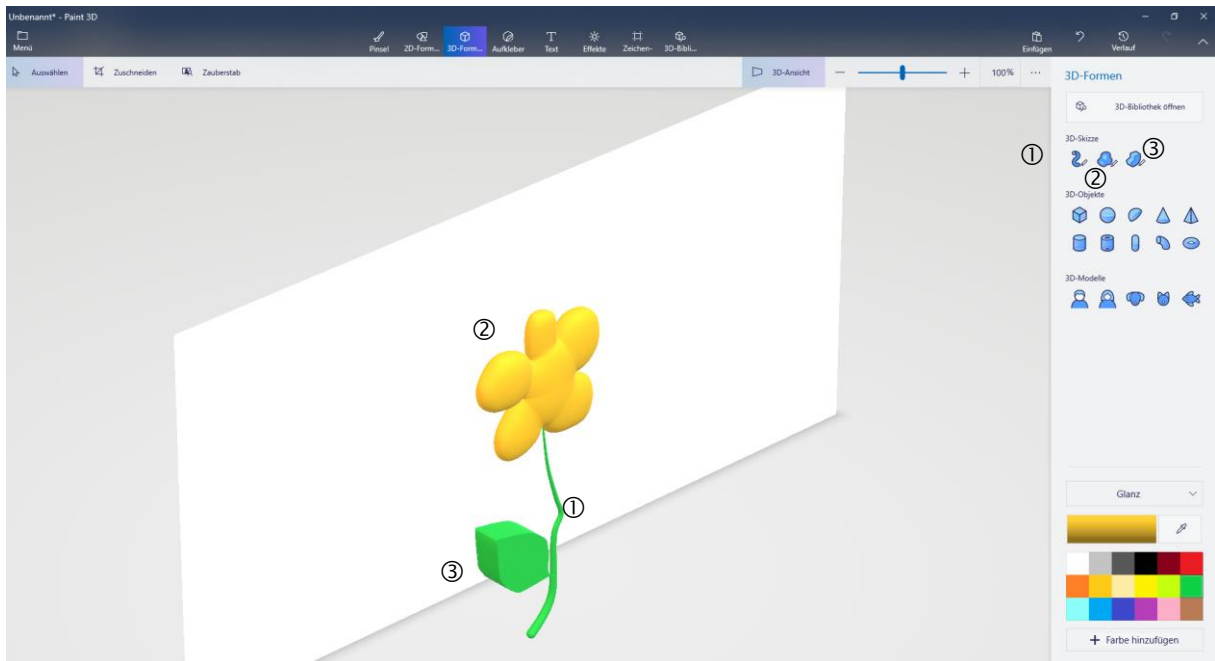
Unbenannt* - Paint 3D

Menü

Pinsel 2D-Form... 3D-Form... Aufkleber Text Effekte Zeichen- 3D-Bibli...

Einfügen Verlauf

Auswählen Zuschneiden Zauberstab

3D-Ansicht 100% ···

3D-Formen

3D-Bibliothek öffnen

3D-Skizze

①

②

③

3D-Objekte

3D-Modelle

②

①

③

Glanz

+ Farbe hinzufügen